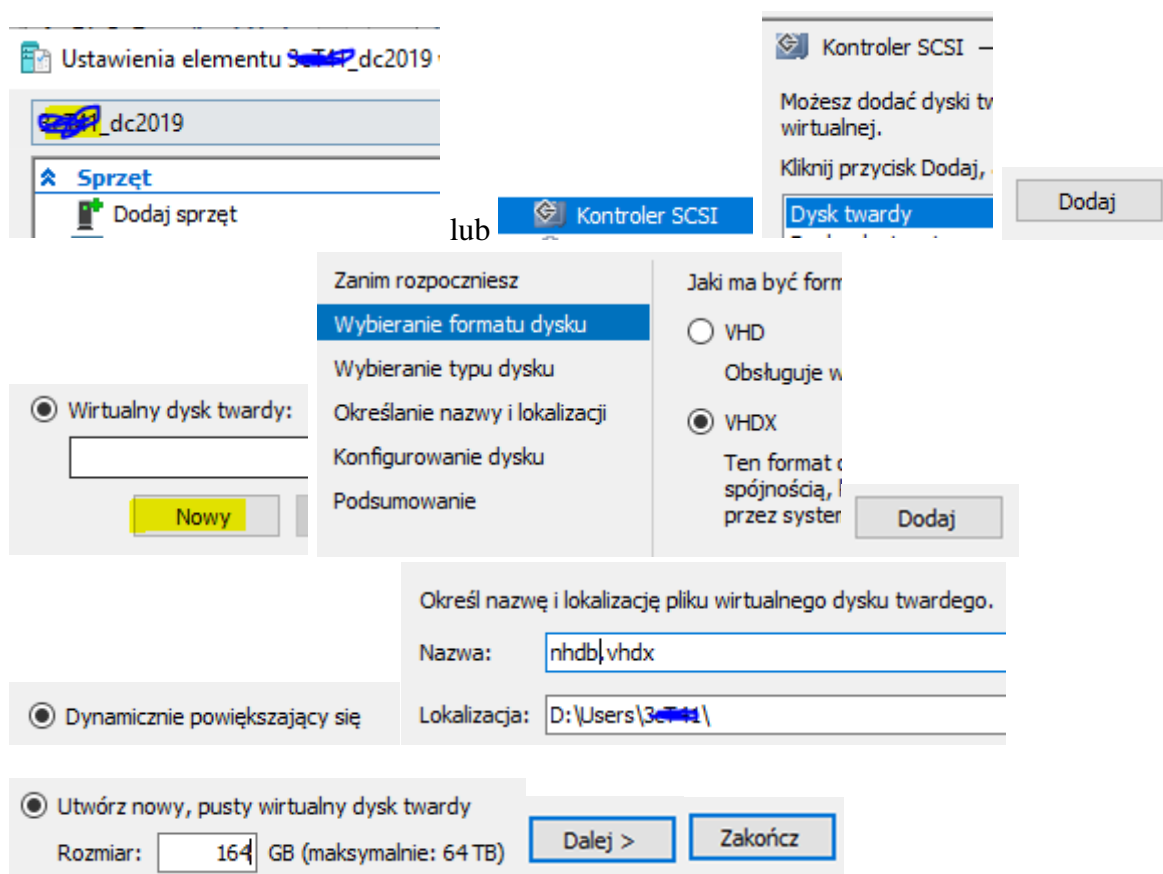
Ustawienia elementu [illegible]_dc2019

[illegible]_dc2019

Sprzęt

Dodaj sprzęt

lub

Kontroler SCSI

Kontroler SCSI

Możesz dodać dyski t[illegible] wirtualnej.

Kliknij przycisk Dodaj, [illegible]

Dysk twardy

Dodaj

Zanim rozpoczniesz

Wybieranie formatu dysku

Wybieranie typu dysku

Określanie nazwy i lokalizacji

Konfigurowanie dysku

Podsumowanie

Jaki ma być form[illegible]

VHD

Obsługuje w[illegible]

VHDX

Ten format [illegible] spójnością, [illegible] przez syster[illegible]

Dodaj

Wirtualny dysk twardy:

Nowy

Określ nazwę i lokalizację pliku wirtualnego dysku twardego.

Nazwa: nhdb.vhdx

Lokalizacja: D:\Users\3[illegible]\

Dynamicznie powiększający się

Utwórz nowy, pusty wirtualny dysk twardy

Rozmiar: 164 GB (maksymalnie: 64 TB)

Dalej >

Zakończ